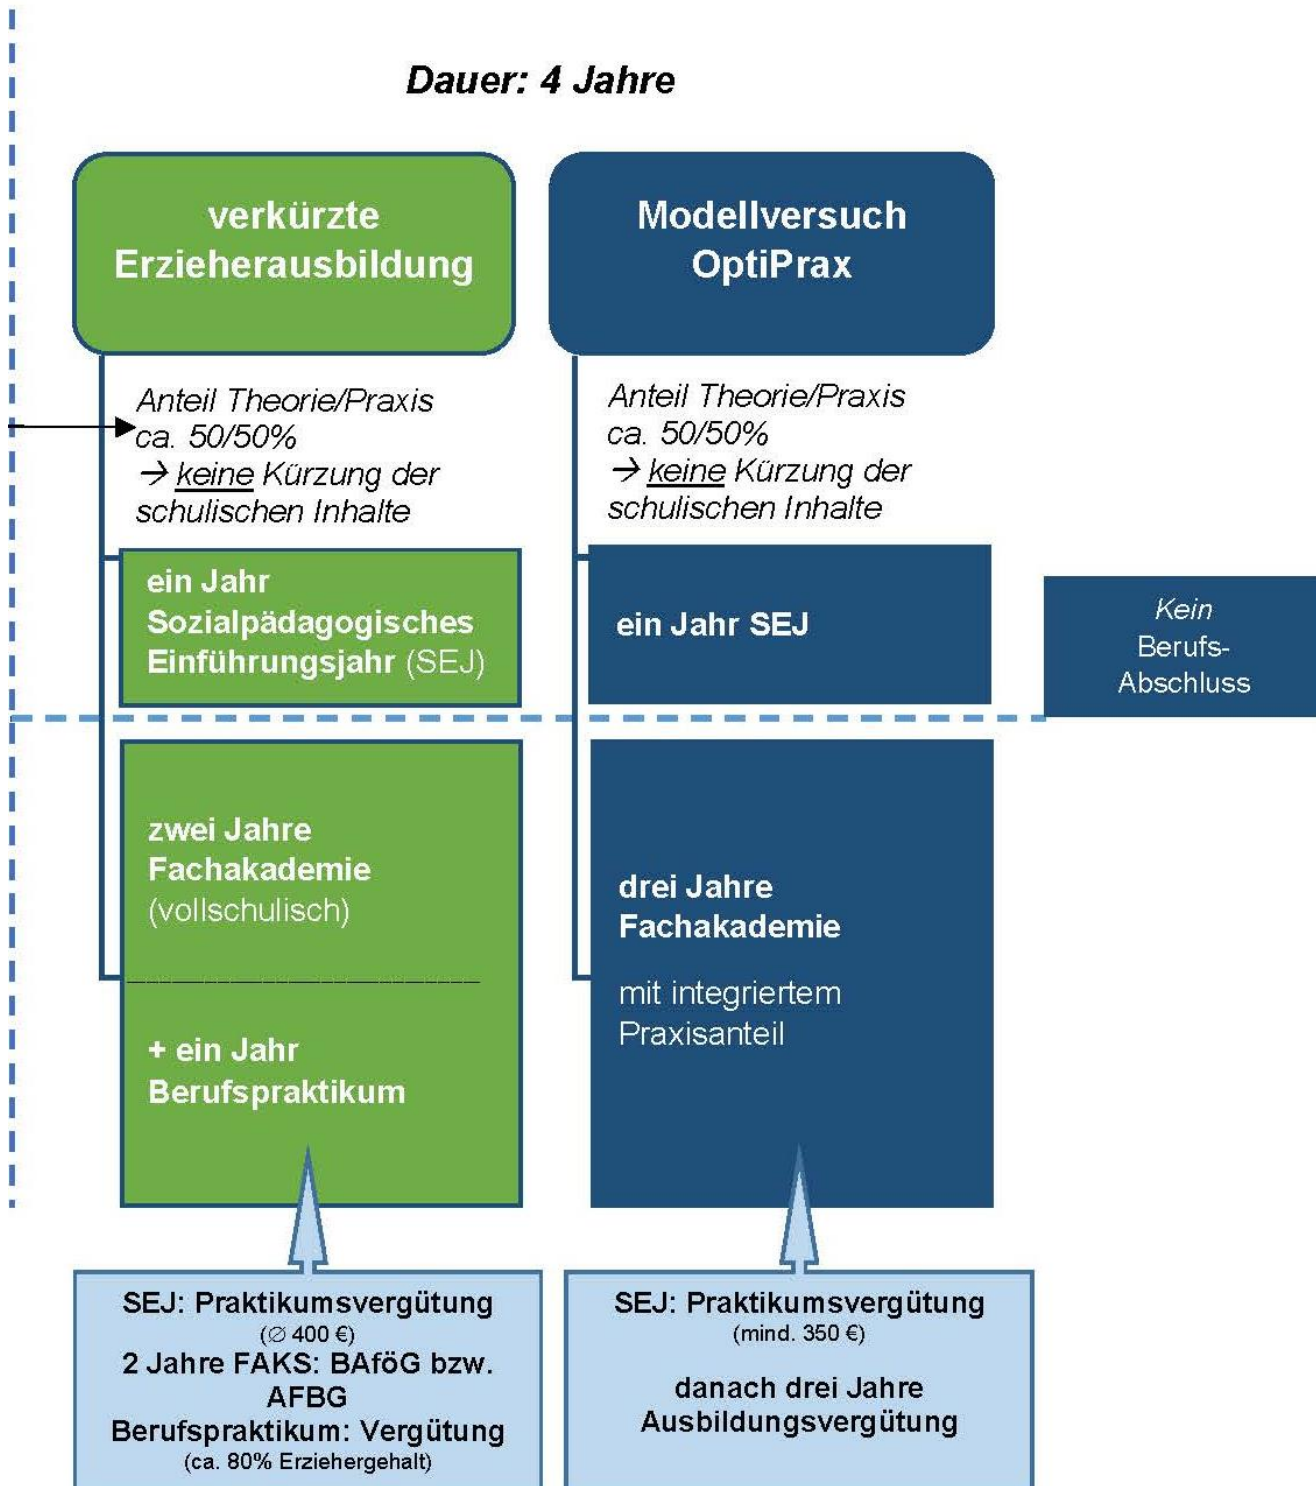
Dauer: 4 Jahre

verkürzte Erzieherausbildung

Anteil Theorie/Praxis ca. 50/50%
→ keine Kürzung der schulischen Inhalte

ein Jahr Sozialpädagogisches Einführungsjahr (SEJ)

zwei Jahre Fachakademie (vollschulisch)

+ ein Jahr Berufspraktikum

SEJ: Praktikumsvergütung
(∅ 400 €)
2 Jahre FAKS: BAföG bzw. AFBG
Berufspraktikum: Vergütung
(ca. 80% Erziehergehalt)

Modellversuch OptiPrax

Anteil Theorie/Praxis ca. 50/50%
→ keine Kürzung der schulischen Inhalte

ein Jahr SEJ

drei Jahre Fachakademie

mit integriertem Praxisanteil

SEJ: Praktikumsvergütung
(mind. 350 €)

danach drei Jahre Ausbildungsvergütung

Kein Berufs-Abschluss